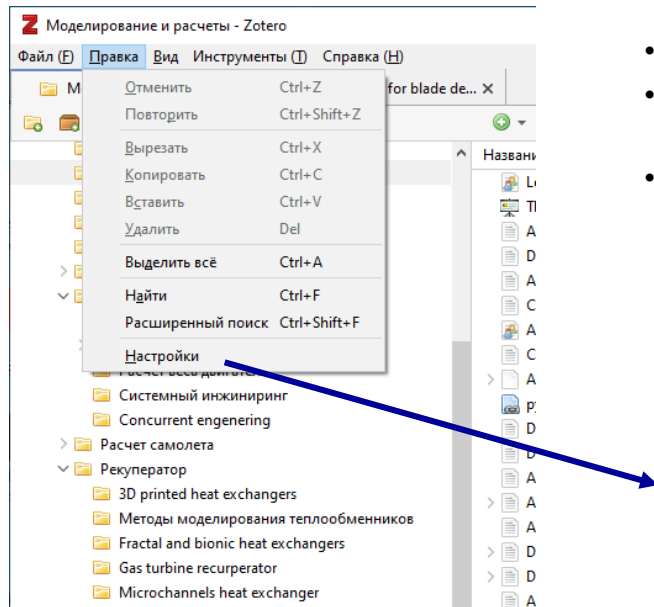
Z Моделирование и расчеты - Zotero

Файл (F) Правка Вид Инструменты (T) Справка (H)

M

for blade de... ×

Отменить Ctrl+Z
Повторить Ctrl+Shift+Z
Вырезать Ctrl+X
Копировать Ctrl+C
Вставить Ctrl+V
Удалить Del
Выделить всё Ctrl+A
Найти Ctrl+F
Расширенный поиск Ctrl+Shift+F
Настройки

Расчет веса двигателя
Системный инжиниринг
Concurrent engenering
Расчет самолета
Рекуператор
3D printed heat exchangers
Методы моделирования теплообменников
Fractal and bionic heat exchangers
Gas turbine recurperator
Microchannels heat exchanger

Названи
Le
Th
A
D
A
C
A
C
A
PX
D
D
A
A
A
D
D
A